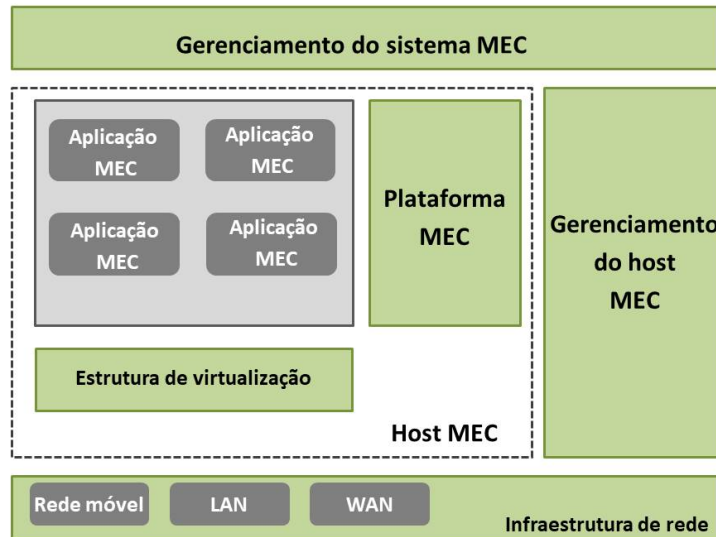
Gerenciamento do sistema MEC

Aplicação MEC

Aplicação MEC

Aplicação MEC

Aplicação MEC

Plataforma MEC

Gerenciamento do host MEC

Estrutura de virtualização

Host MEC

Rede móvel

LAN

WAN

Infraestrutura de rede